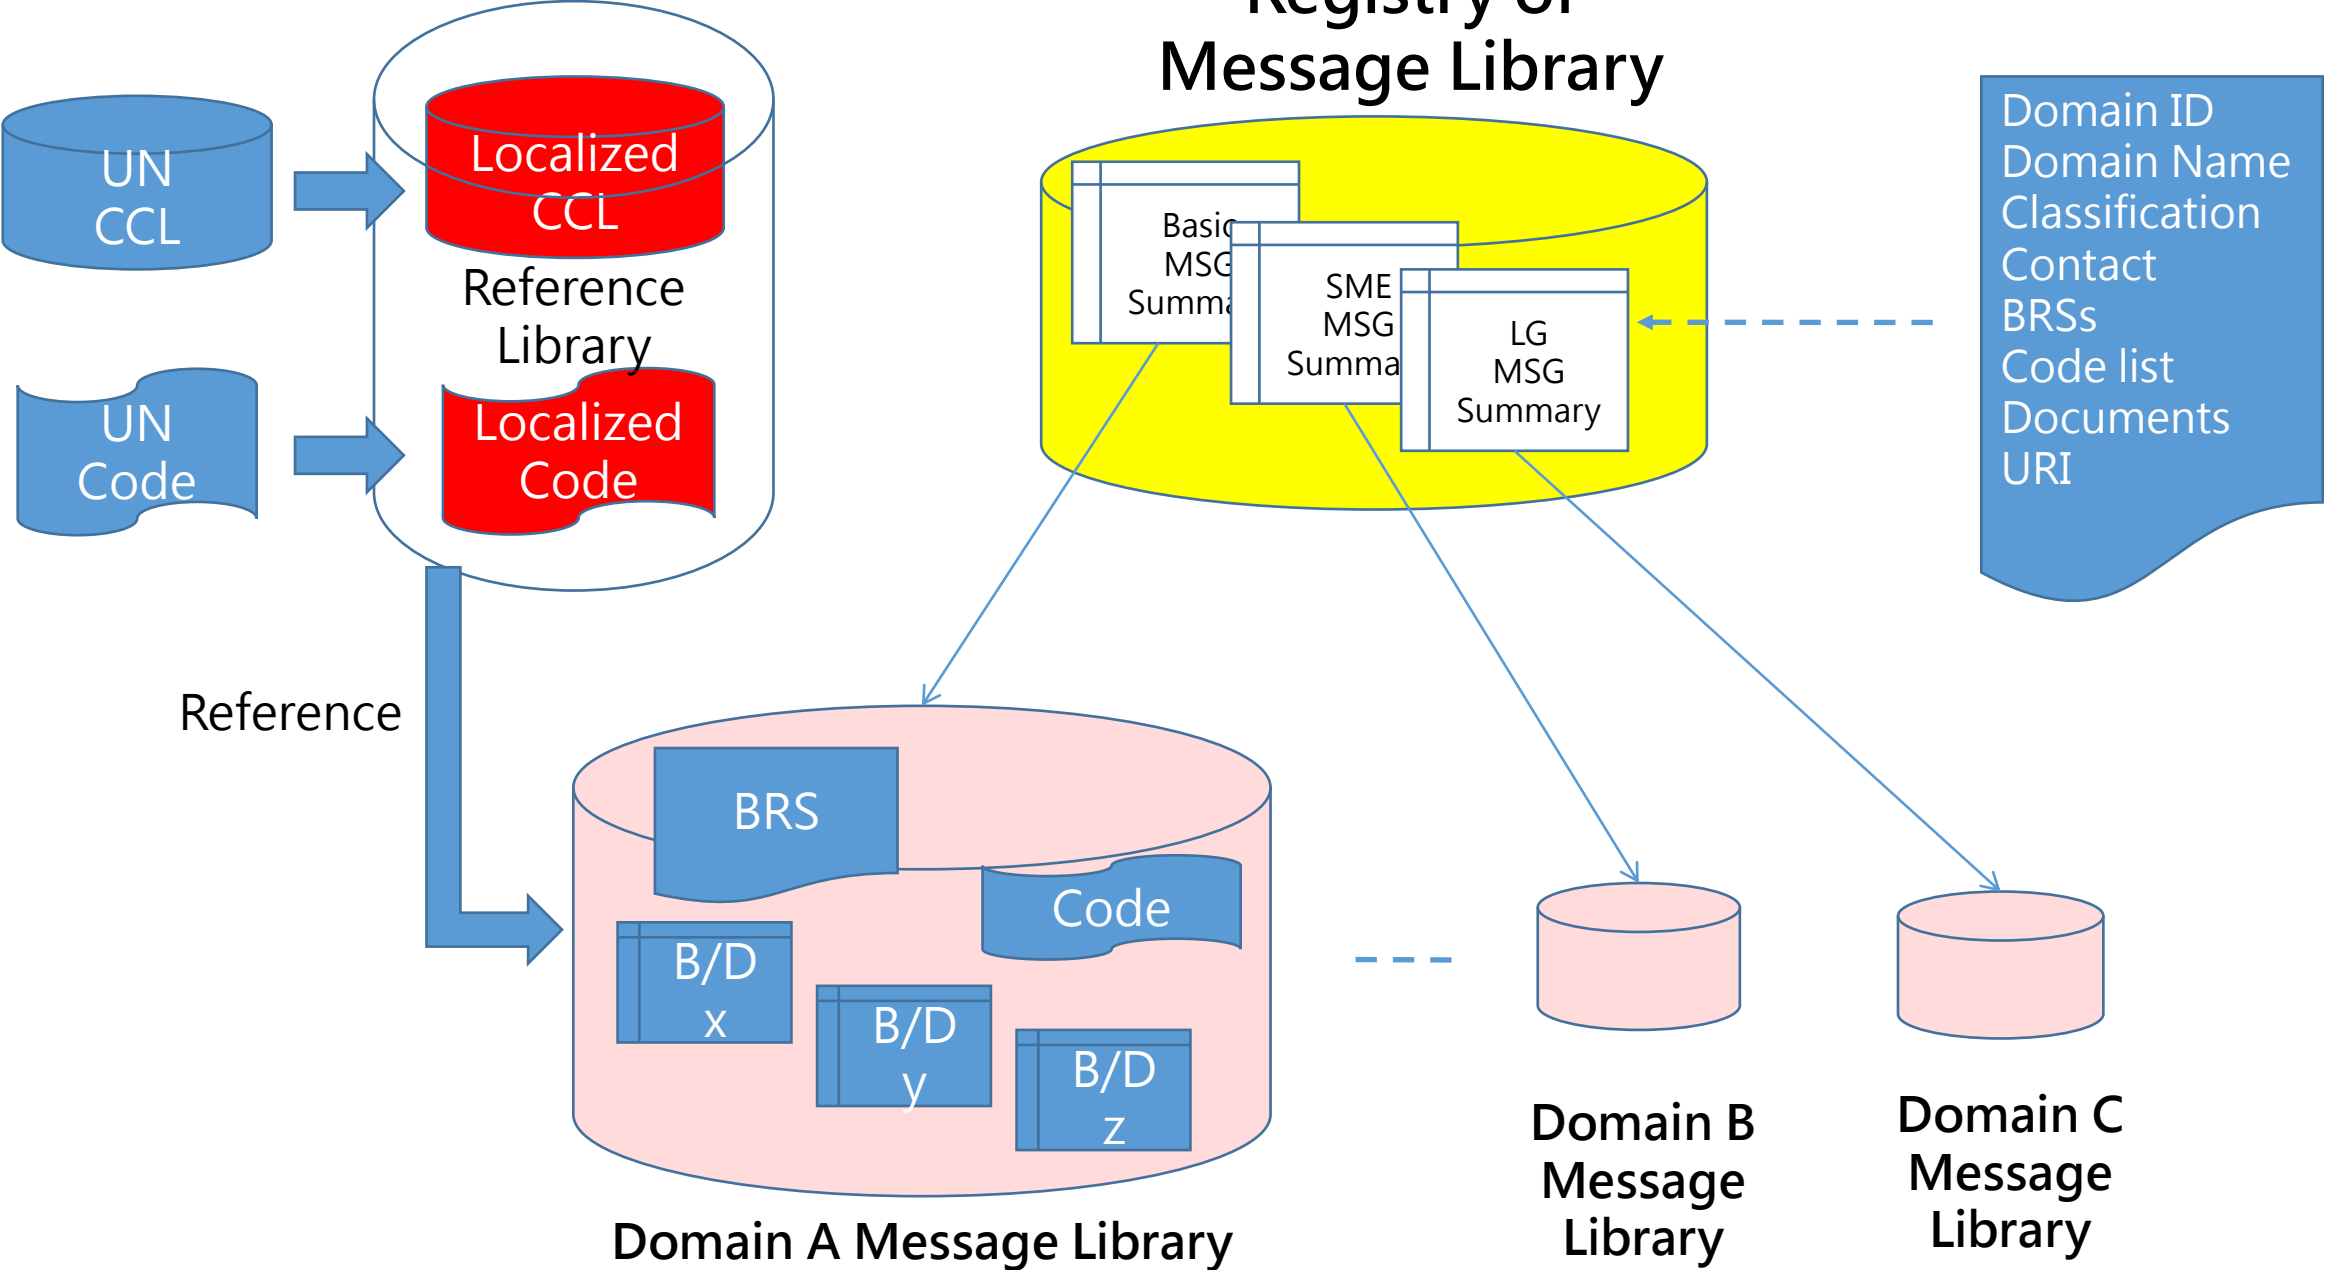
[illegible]
Message Library

UN CCL

Localized CCL

Reference Library

UN Code

Localized Code

Basic MSG Summa

SME MSG Summa

LG MSG Summary

Domain ID
Domain Name
Classification
Contact
BRSs
Code list
Documents
URI

Reference

BRS

Code

B/D x

B/D y

B/D z

Domain A Message Library

Domain B Message Library

Domain C Message Library